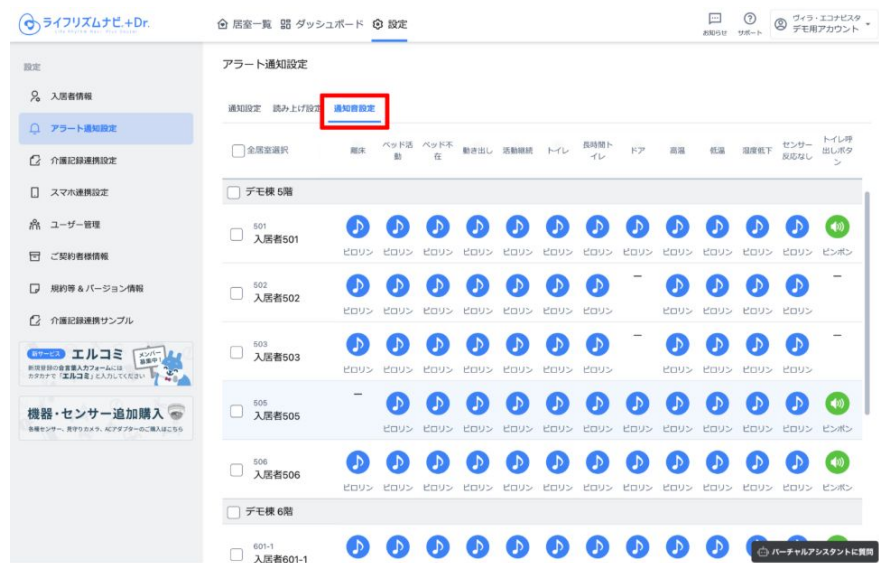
ライフリズムナビ+Dr.
Life Rhythm Navi Plus Doctor

居室一覧 ダッシュボード 設定

お知らせ サポート ヴィラ・エコナビスタ デモ用アカウント

設定
入居者情報
アラート通知設定
介護記録連携設定
スマホ連携設定
ユーザー管理
ご契約者様情報
規約等＆バージョン情報
介護記録連携サンプル

新サービス エルコミ メンバー募集中！
新規登録の会員登録フォームにはカタカナで「エルコミ」と入力してください

機器・センサー追加購入
各種センサー、見守りカメラ、ACアダプターのご購入はこちら

アラート通知設定

通知設定 読み上げ設定 通知音設定

| 全居室選択 | 離床 | ベッド活動 | ベッド不在 | 動き出し | 活動継続 | トイレ | 長時間トイレ | ドア | 高温 | 低温 | 湿度低下 | センサー反応なし | トイレ呼出しボタン |
|---|---|---|---|---|---|---|---|---|---|---|---|---|---|
| デモ棟 5階 | | | | | | | | | | | | | |
| 501 入居者501 | ピロリン | ピロリン | ピロリン | ピロリン | ピロリン | ピロリン | ピロリン | ピロリン | ピロリン | ピロリン | ピロリン | ピロリン | ピンポン |
| 502 入居者502 | ピロリン | ピロリン | ピロリン | ピロリン | ピロリン | ピロリン | ピロリン | – | ピロリン | ピロリン | ピロリン | ピロリン | – |
| 503 入居者503 | ピロリン | ピロリン | ピロリン | ピロリン | ピロリン | ピロリン | ピロリン | – | ピロリン | ピロリン | ピロリン | ピロリン | – |
| 505 入居者505 | – | ピロリン | ピロリン | ピロリン | ピロリン | ピロリン | ピロリン | ピロリン | ピロリン | ピロリン | ピロリン | ピロリン | ピンポン |
| 506 入居者506 | ピロリン | ピロリン | ピロリン | ピロリン | ピロリン | ピロリン | ピロリン | ピロリン | ピロリン | ピロリン | ピロリン | ピロリン | ピンポン |
| デモ棟 6階 | | | | | | | | | | | | | |
| 601-1 入居者601-1 | | | | | | | | | | | | | |

バーチャルアシスタントに質問